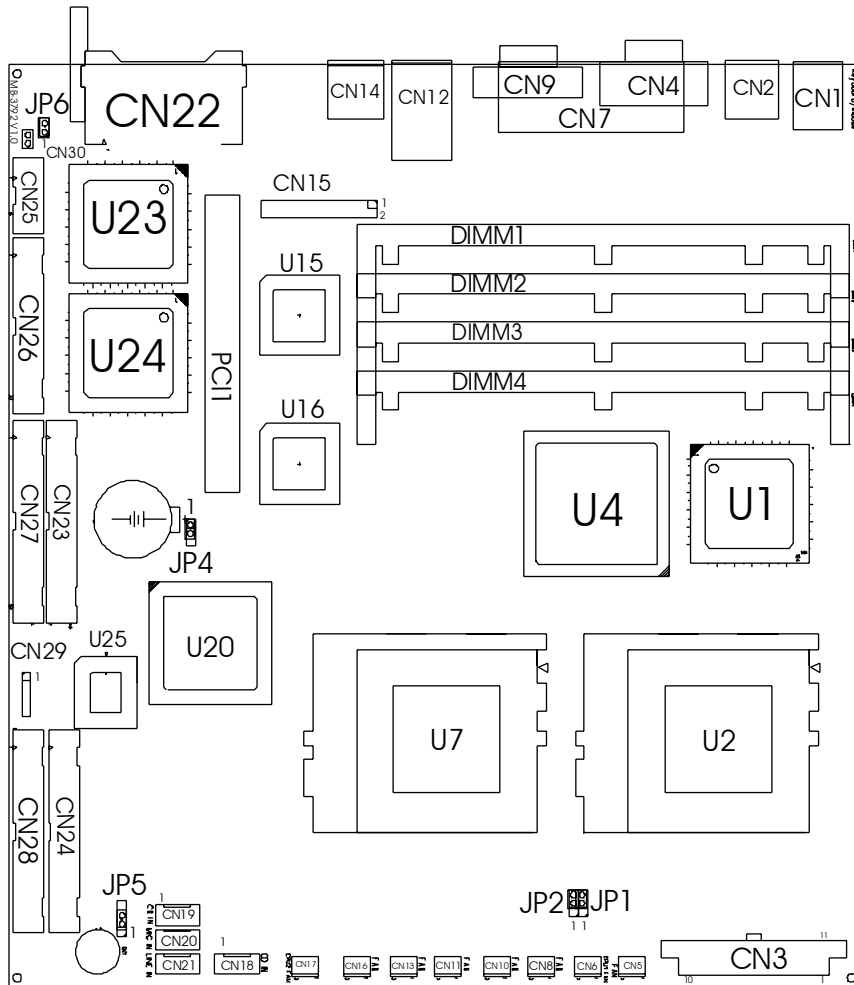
CN22
CN14
CN12
CN9
CN4
CN7
CN2
CN1
MB-3792 V1.0
JP6
1
CN30
CN25
CN15
1
2
U23
DIMM1
DIMM2
DIMM3
DIMM4
U15
CN26
U24
PCI1
U16
CN27
CN23
U4
U1
1
JP4
U20
CN29
U25
1
U7
U2
CN28
CN24
JP5
1
CN19
CN20
CN21
1
CN18
CN17
CN16
CN13
CN11
CN10
CN8
CN6
CN5
JP2
JP1
1 1
CN3
11
10
1